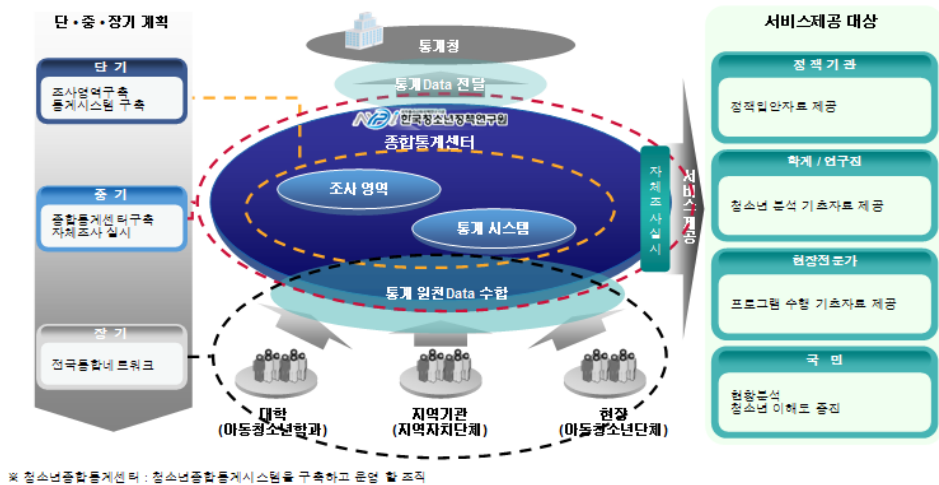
단 · 중 · 장기 계획

단 기
조사영역구축
통계시스템 구축

중 기
종합통계센터구축
자체조사 실시

장 기
전국종합네트워크

통계청

통계Data 전달

NYPI 한국청소년정책연구원

종합통계센터

조사 영역

통계 시스템

자체조사실시

서비스제공

통계 원천Data 수합

대학
(아동청소년학과)

지역기관
(지역자치단체)

현장
(아동청소년단체)

서비스제공 대상

정책기관
정책입안자료 제공

학계 / 연구진
청소년 분석 기초자료 제공

현장전문가
프로그램 수행 기초자료 제공

국 민
현황분석
청소년 이해도 증진

※ 청소년종합통계센터 : 청소년종합통계시스템을 구축하고 운영 할 조직